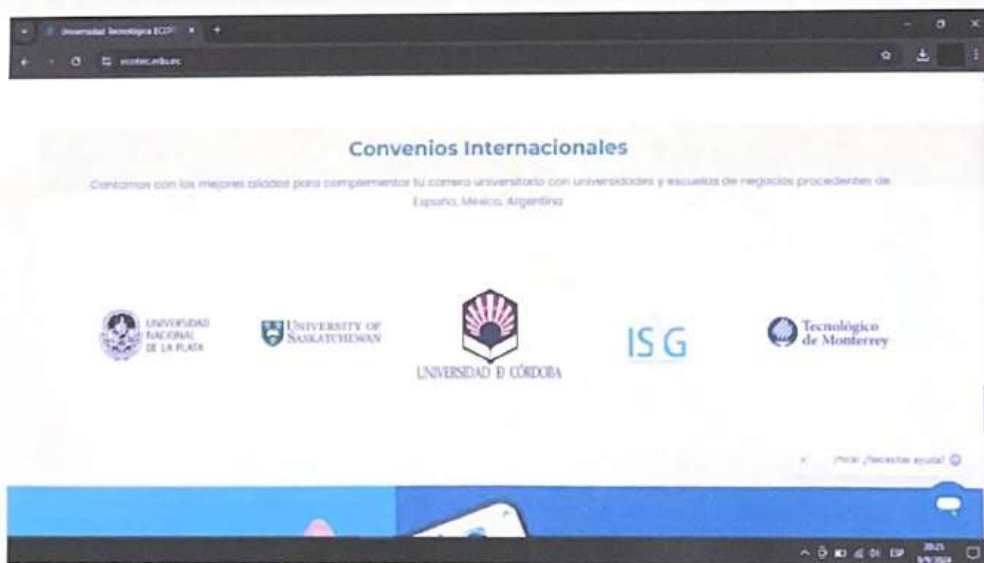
Universidad Tecnológica ECOT

ecotec.edu.ec

Convenios Internacionales

Contamos con los mejores aliados para complementar tu carrera universitaria con universidades y escuelas de negocios procedentes de España, México, Argentina

UNIVERSIDAD NACIONAL DE LA PLATA

UNIVERSITY OF SASKATCHEWAN

UNIVERSIDAD D CÓRDOBA

ISG

Tecnológico de Monterrey

¡Hola! ¿Necesitas ayuda?

ESP

20:21